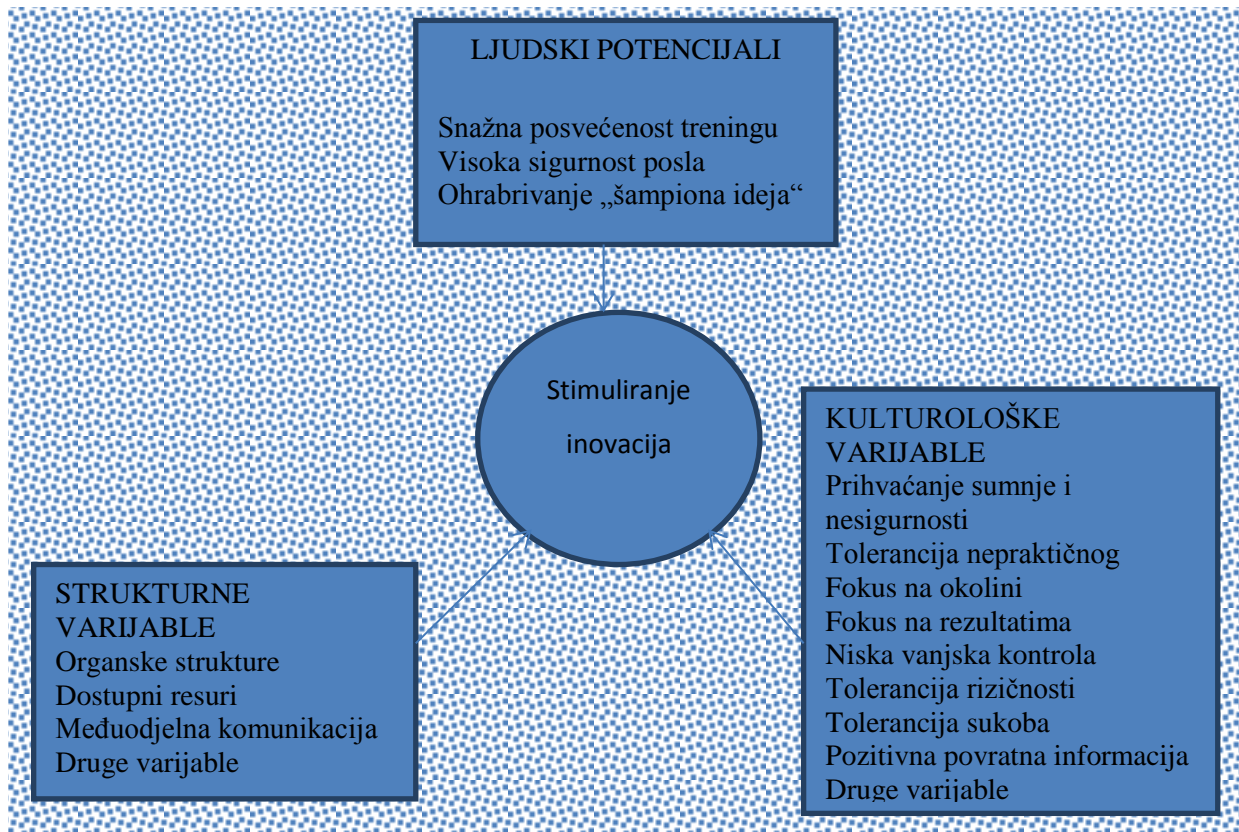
LJUDSKI POTENCIJALI

Snažna posvećenost treningu
Visoka sigurnost posla
Ohrabrivanje „šampiona ideja“

Stimuliranje inovacija

KULTUROLOŠKE VARIJABLE
Prihvaćanje sumnje i nesigurnosti
Tolerancija nepraktičnog
Fokus na okolini
Fokus na rezultatima
Niska vanjska kontrola
Tolerancija rizičnosti
Tolerancija sukoba
Pozitivna povratna informacija
Druge varijable

STRUKTURNE VARIJABLE
Organske strukture
Dostupni resuri
Međuodjelna komunikacija
Druge varijable